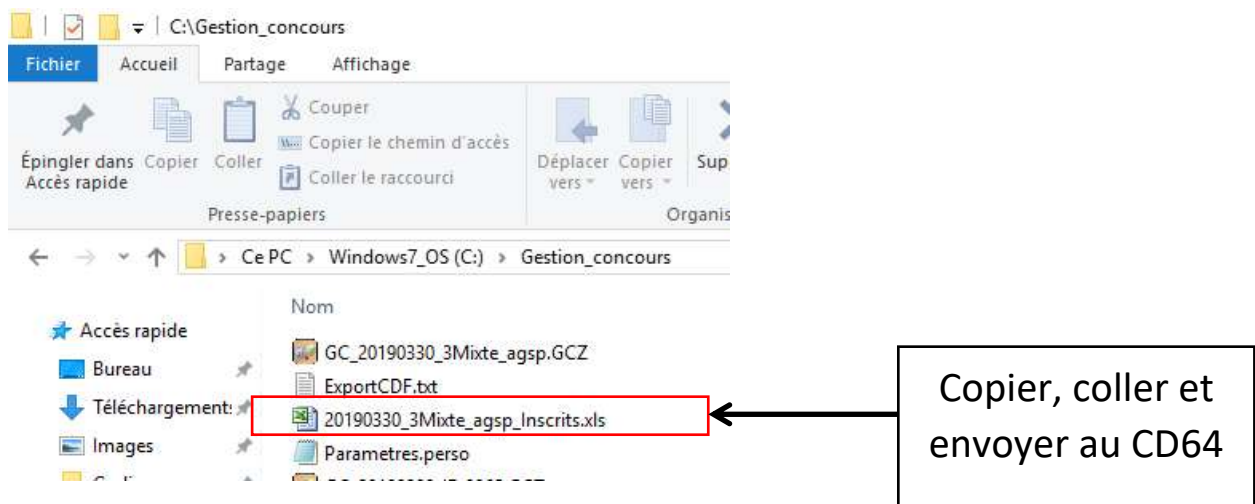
C:\Gestion_concours

Fichier Accueil Partage Affichage

Épingler dans Accès rapide Copier Coller Couper Copier le chemin d'accès Coller le raccourci Déplacer vers Copier vers Sup

Presse-papiers Organis

Ce PC > Windows7_OS (C:) > Gestion_concours

Nom

Accès rapide
Bureau
Téléchargements
Images
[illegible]

GC_20190330_3Mixte_agsp.GCZ
ExportCDF.txt
20190330_3Mixte_agsp_Inscrits.xls
Parametres.perso
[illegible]

Copier, coller et envoyer au CD64